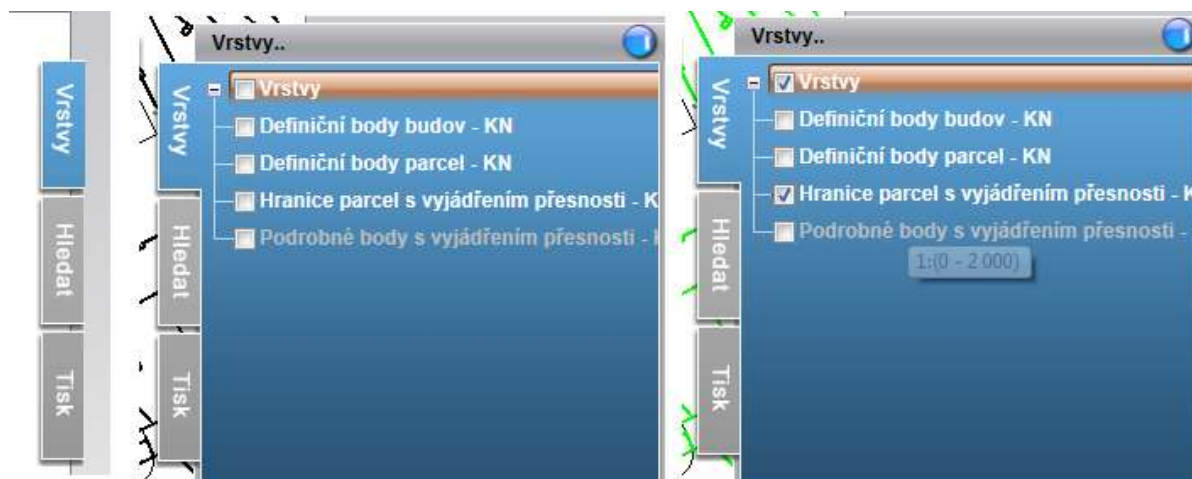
Vrstvy

Hledat

Tisk

Vrstvy..

Vrstvy

Hledat

Tisk

Vrstvy

Definiční body budov - KN

Definiční body parcel - KN

Hranice parcel s vyjádřením přesnosti - K

Podrobné body s vyjádřením přesnosti - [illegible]

Vrstvy..

Vrstvy

Hledat

Tisk

Vrstvy

Definiční body budov - KN

Definiční body parcel - KN

Hranice parcel s vyjádřením přesnosti - K

Podrobné body s vyjádřením přesnosti -

1:(0 - 2 000)